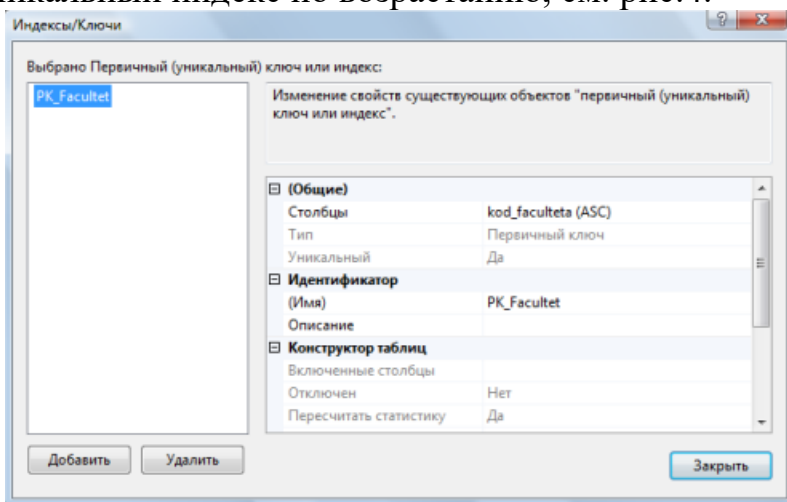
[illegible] индексе по возрастанию, см. рис. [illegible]

Индексы/Ключи

?

Выбрано Первичный (уникальный) ключ или индекс:

PK_Facultet

Изменение свойств существующих объектов "первичный (уникальный) ключ или индекс".

| | |
|---|---|
| ⊟ (Общие) | |
| Столбцы | kod_faculteta (ASC) |
| Тип | Первичный ключ |
| Уникальный | Да |
| ⊟ Идентификатор | |
| (Имя) | PK_Facultet |
| Описание | |
| ⊟ Конструктор таблиц | |
| Включенные столбцы | |
| Отключен | Нет |
| Пересчитать статистику | Да |

Добавить

Удалить

Закрыть